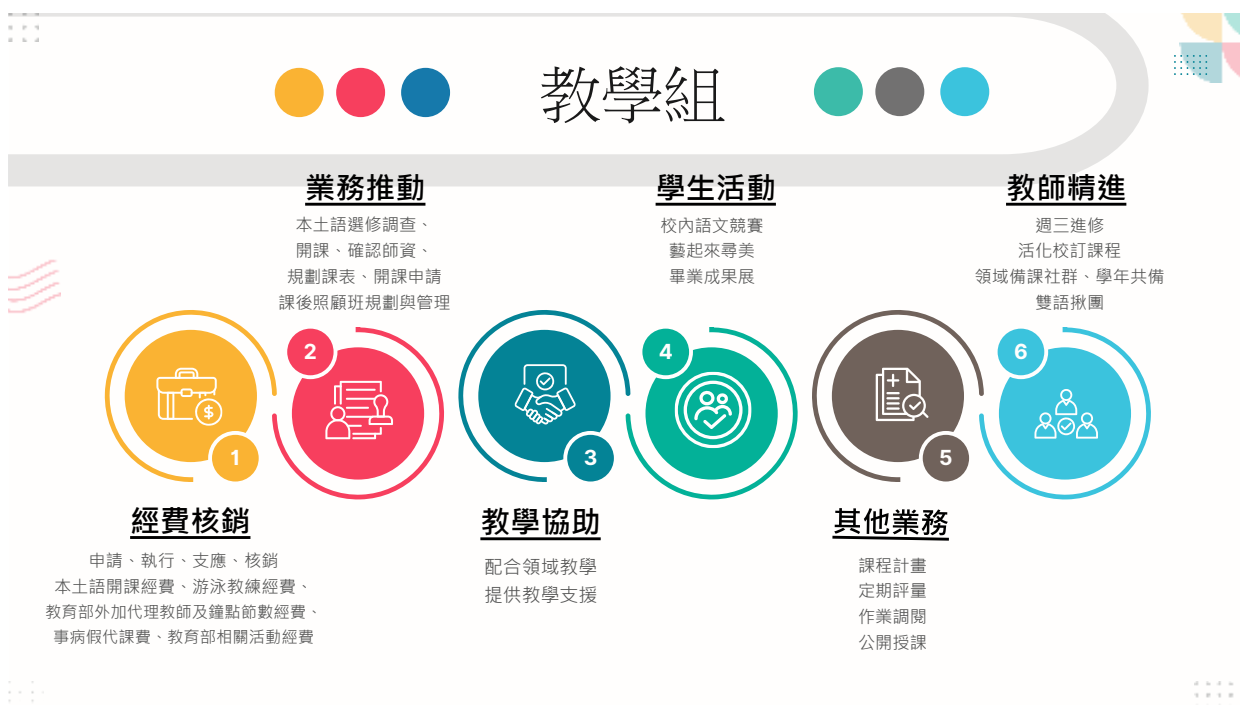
教學組

業務推動

本土語選修調查、
開課、確認師資、
規劃課表、開課申請
課後照顧班規劃與管理

學生活動

校內語文競賽
藝起來尋美
畢業成果展

教師精進

週三進修
活化校訂課程
領域備課社群、學年共備
雙語揪團

1

2

3

4

5

6

經費核銷

申請、執行、支應、核銷
本土語開課經費、游泳教練經費、
教育部外加代理教師及鐘點節數經費、
事病假代課費、教育部相關活動經費

教學協助

配合領域教學
提供教學支援

其他業務

課程計畫
定期評量
作業調閱
公開授課